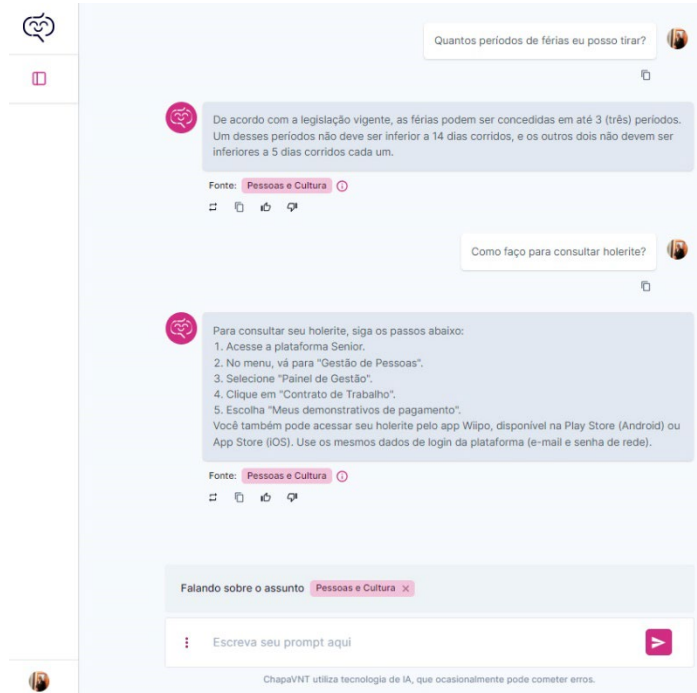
Quantos períodos de férias eu posso tirar?

De acordo com a legislação vigente, as férias podem ser concedidas em até 3 (três) períodos. Um desses períodos não deve ser inferior a 14 dias corridos, e os outros dois não devem ser inferiores a 5 dias corridos cada um.

Fonte: Pessoas e Cultura

Como faço para consultar holerite?

Para consultar seu holerite, siga os passos abaixo:
1. Acesse a plataforma Senior.
2. No menu, vá para "Gestão de Pessoas".
3. Selecione "Painel de Gestão".
4. Clique em "Contrato de Trabalho".
5. Escolha "Meus demonstrativos de pagamento".
Você também pode acessar seu holerite pelo app Wiipo, disponível na Play Store (Android) ou App Store (iOS). Use os mesmos dados de login da plataforma (e-mail e senha de rede).

Fonte: Pessoas e Cultura

Falando sobre o assunto Pessoas e Cultura ×

Escreva seu prompt aqui

ChapaVNT utiliza tecnologia de IA, que ocasionalmente pode cometer erros.